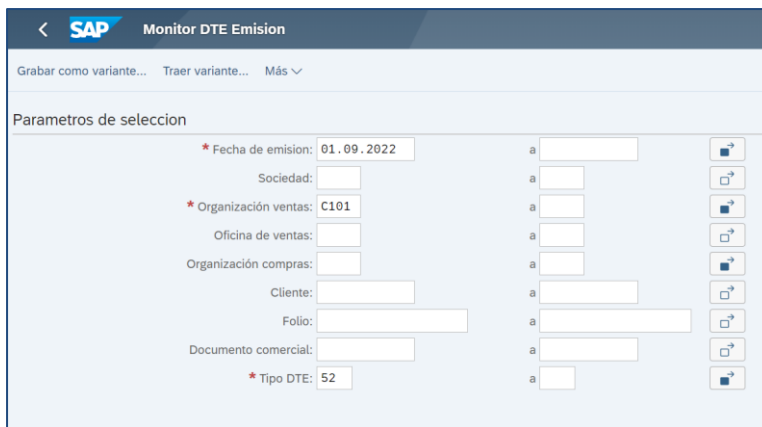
SAP Monitor DTE Emision

Grabar como variante... Traer variante... Más

Parametros de seleccion

* Fecha de emision: 01.09.2022 a

Sociedad: a

* Organización ventas: C101 a

Oficina de ventas: a

Organización compras: a

Cliente: a

Folio: a

Documento comercial: a

* Tipo DTE: 52 a